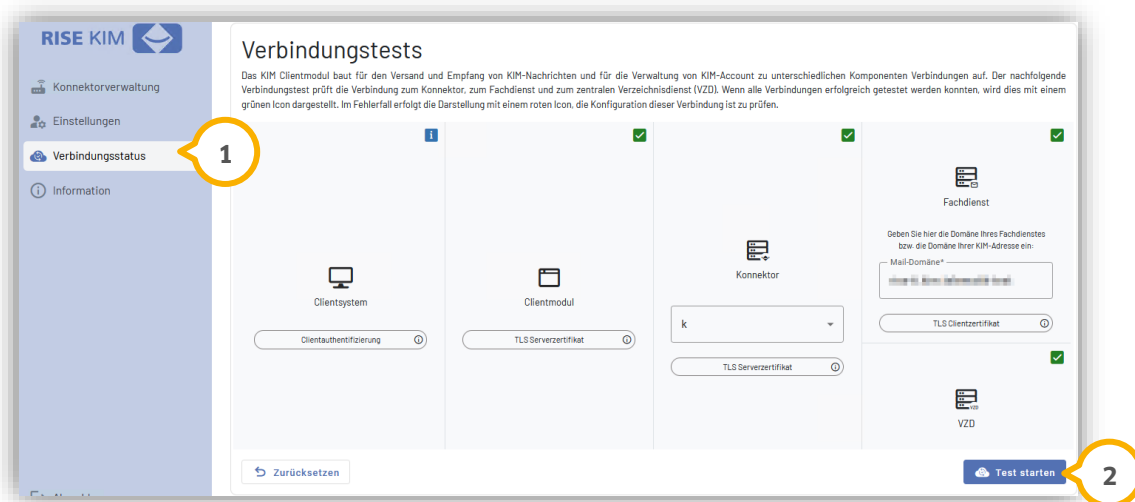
RISE KIM

Konnektorverwaltung
Einstellungen
Verbindungsstatus
Information

1

Verbindungstests

Das KIM Clientmodul baut für den Versand und Empfang von KIM-Nachrichten und für die Verwaltung von KIM-Account zu unterschiedlichen Komponenten Verbindungen auf. Der nachfolgende Verbindungstest prüft die Verbindung zum Konnektor, zum Fachdienst und zum zentralen Verzeichnisdienst (VZD). Wenn alle Verbindungen erfolgreich getestet werden konnten, wird dies mit einem grünen Icon dargestellt. Im Fehlerfall erfolgt die Darstellung mit einem roten Icon, die Konfiguration dieser Verbindung ist zu prüfen.

Clientsystem
Clientauthentifizierung

Clientmodul
TLS Serverzertifikat

Konnektor
k
TLS Serverzertifikat

Fachdienst
Geben Sie hier die Domäne Ihres Fachdienstes bzw. die Domäne Ihrer KIM-Adresse ein:
Mail-Domäne*
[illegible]
TLS Clientzertifikat

VZD

Zurücksetzen

Test starten

2